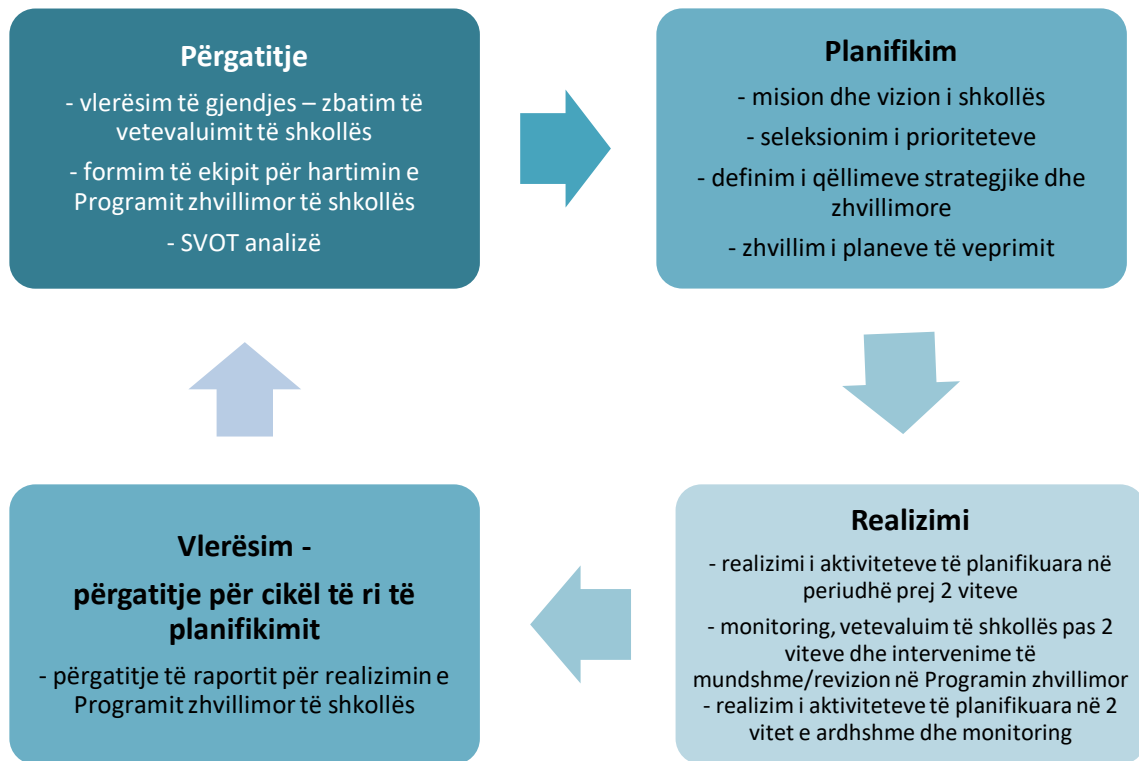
Përgatitje

- vlerësim të gjendjes – zbatim të vetevaluimit të shkollës

- formim të ekipit për hartimin e Programit zhvillimor të shkollës

- SVOT analizë

Planifikim

- mision dhe vizion i shkollës

- seleksionim i prioriteteve

- definim i qëllimeve strategjike dhe zhvillimore

- zhvillim i planeve të veprimit

Realizimi

- realizimi i aktiviteteve të planifikuara në periudhë prej 2 viteve

- monitoring, vetevaluim të shkollës pas 2 viteve dhe intervenime të mundshme/revizion në Programin zhvillimor

- realizim i aktiviteteve të planifikuara në 2 vitet e ardhshme dhe monitoring

Vlerësim -

përgatitje për cikël të ri të planifikimit

- përgatitje të raportit për realizimin e Programit zhvillimor të shkollës